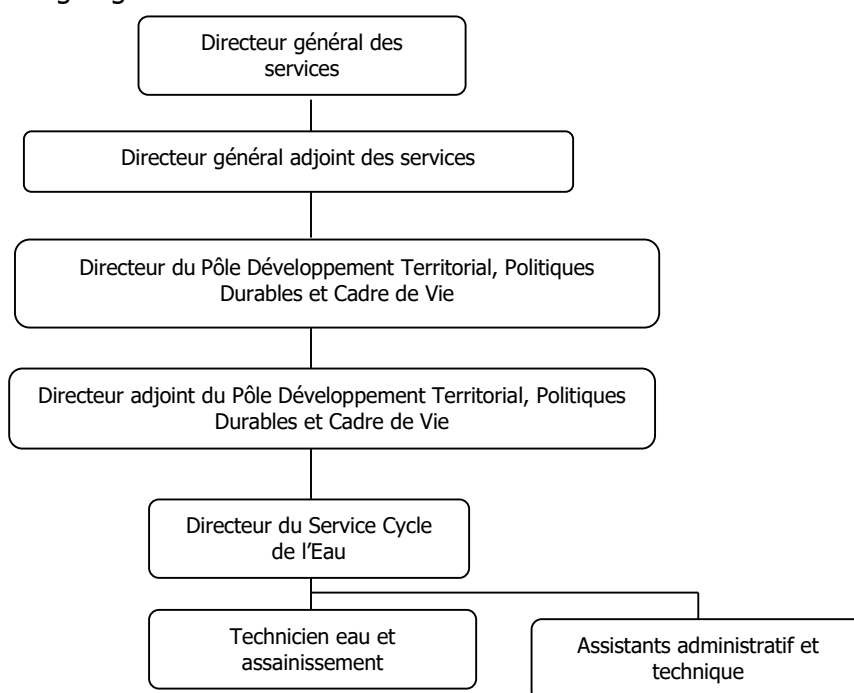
Directeur général des services

Directeur général adjoint des services

Directeur du Pôle Développement Territorial, Politiques Durables et Cadre de Vie

Directeur adjoint du Pôle Développement Territorial, Politiques Durables et Cadre de Vie

Directeur du Service Cycle de l'Eau

Technicien eau et assainissement

Assistants administratif et technique